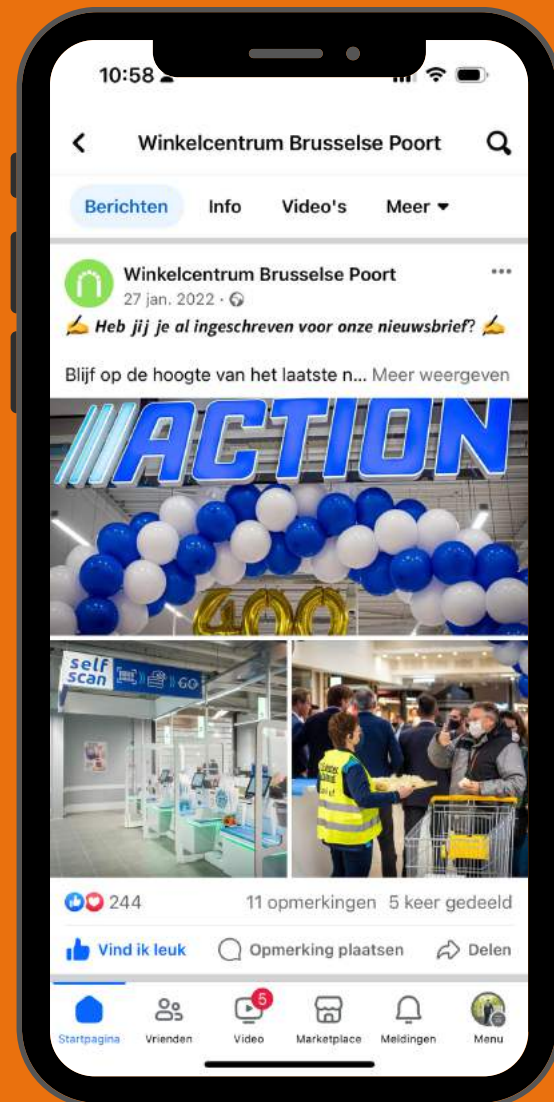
10:58

Winkelcentrum Brusselse Poort

Berichten Info Video's Meer

Winkelcentrum Brusselse Poort
27 jan. 2022 ·

✍ Heb jij je al ingeschreven voor onze nieuwsbrief? ✍

Blijf op de hoogte van het laatste n... Meer weergeven

ACTION

400

self scan GO

244 11 opmerkingen 5 keer gedeeld

Vind ik leuk Opmerking plaatsen Delen

Startpagina Vrienden 5 Video Marketplace Meldingen Menu